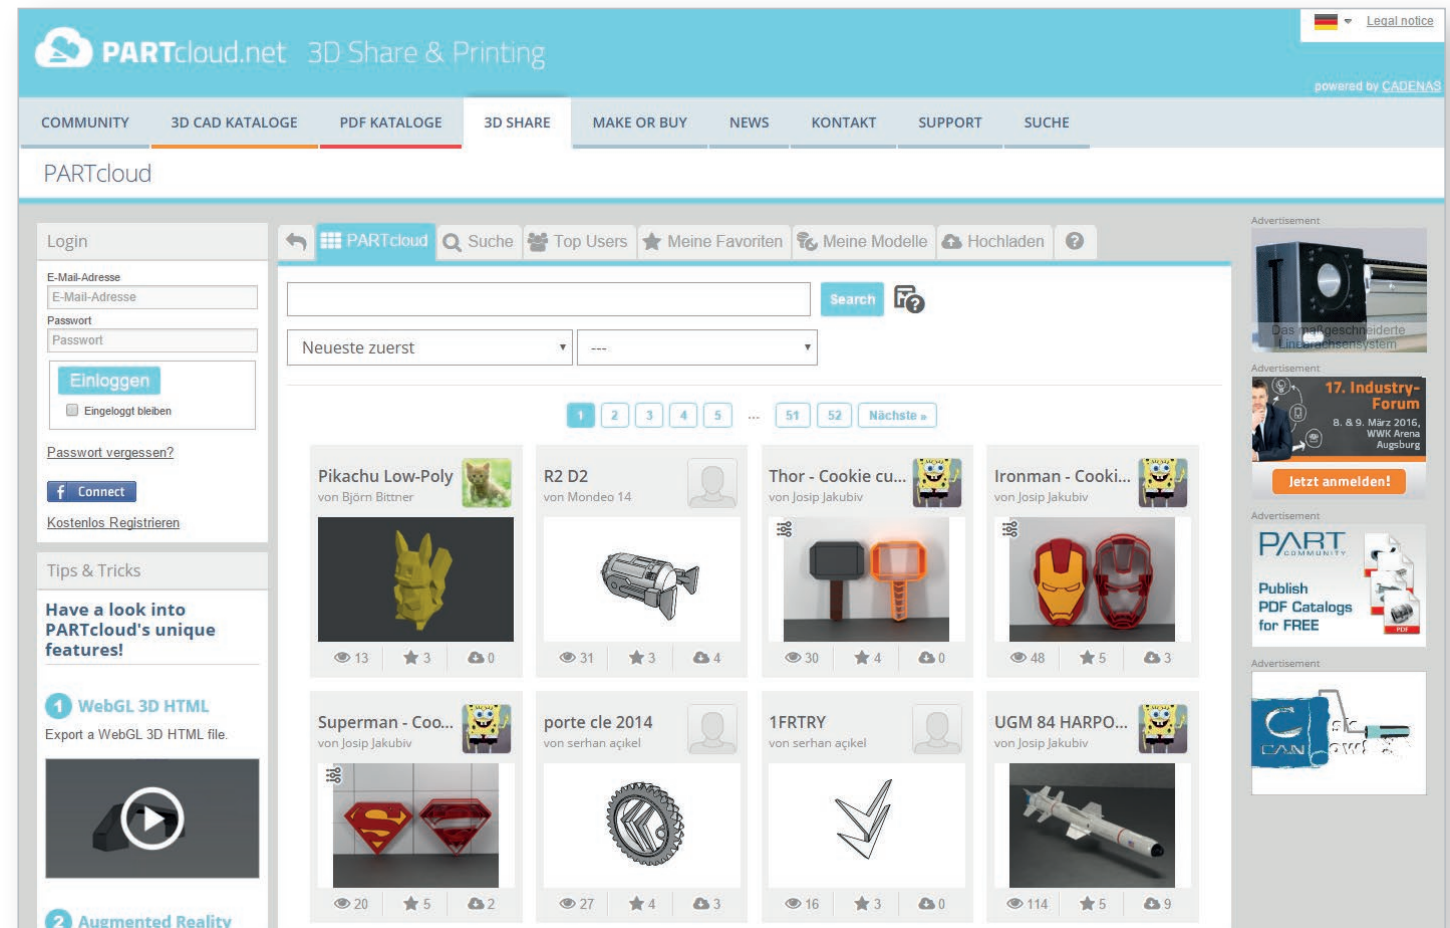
Legal notice

PARTcloud.net 3D Share & Printing

powered by CADENAS

COMMUNITY 3D CAD KATALOGE PDF KATALOGE 3D SHARE MAKE OR BUY NEWS KONTAKT SUPPORT SUCHE

PARTcloud

Login

E-Mail-Adresse
E-Mail-Adresse
Passwort
Passwort
Einloggen
Eingeloggt bleiben
Passwort vergessen?
Connect
Kostenlos Registrieren

Tips & Tricks

Have a look into PARTcloud's unique features!

1 WebGL 3D HTML
Export a WebGL 3D HTML file.

2 Augmented Reality

PARTcloud Suche Top Users Meine Favoriten Meine Modelle Hochladen

Search

Neueste zuerst
---

1 2 3 4 5 ... 51 52 Nächste »

Pikachu Low-Poly
von Björn Bittner
13 3 0

R2 D2
von Mondeo 14
31 3 4

Thor - Cookie cu...
von Josip Jakubiv
30 4 0

Ironman - Cooki...
von Josip Jakubiv
48 5 3

Superman - Coo...
von Josip Jakubiv
20 5 2

porte cle 2014
von serhan açıkel
27 4 3

1FRTRY
von serhan açıkel
16 3 0

UGM 84 HARPO...
von Josip Jakubiv
114 5 9

Advertisement
Das maßgeschneiderte Linearachsensystem

Advertisement
17. Industry-Forum
8. & 9. März 2016, WWK Arena Augsburg
Jetzt anmelden!

Advertisement
PART COMMUNITY
Publish PDF Catalogs for FREE

Advertisement
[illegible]